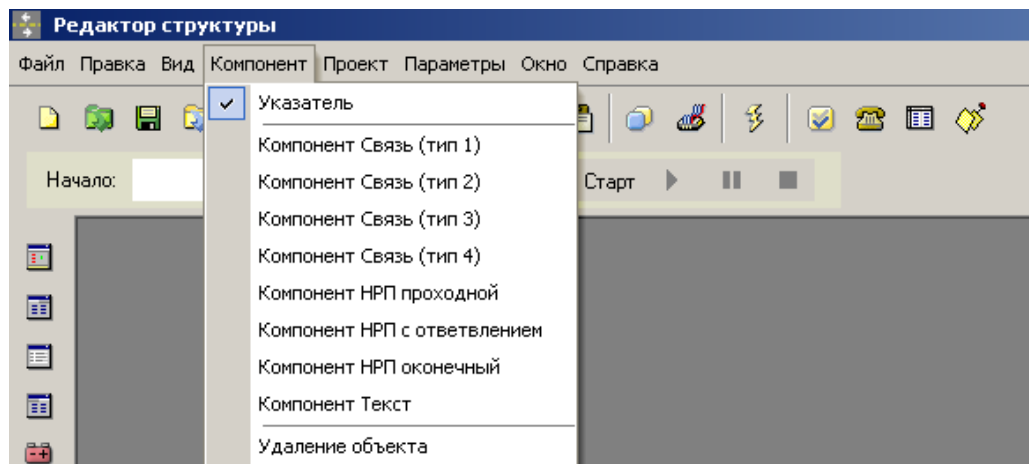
Редактор структуры

Файл Правка Вид Компонент Проект Параметры Окно Справка

Указатель
Компонент Связь (тип 1)
Компонент Связь (тип 2)
Компонент Связь (тип 3)
Компонент Связь (тип 4)
Компонент НРП проходной
Компонент НРП с ответвлением
Компонент НРП оконечный
Компонент Текст
Удаление объекта

Начало:

Старт